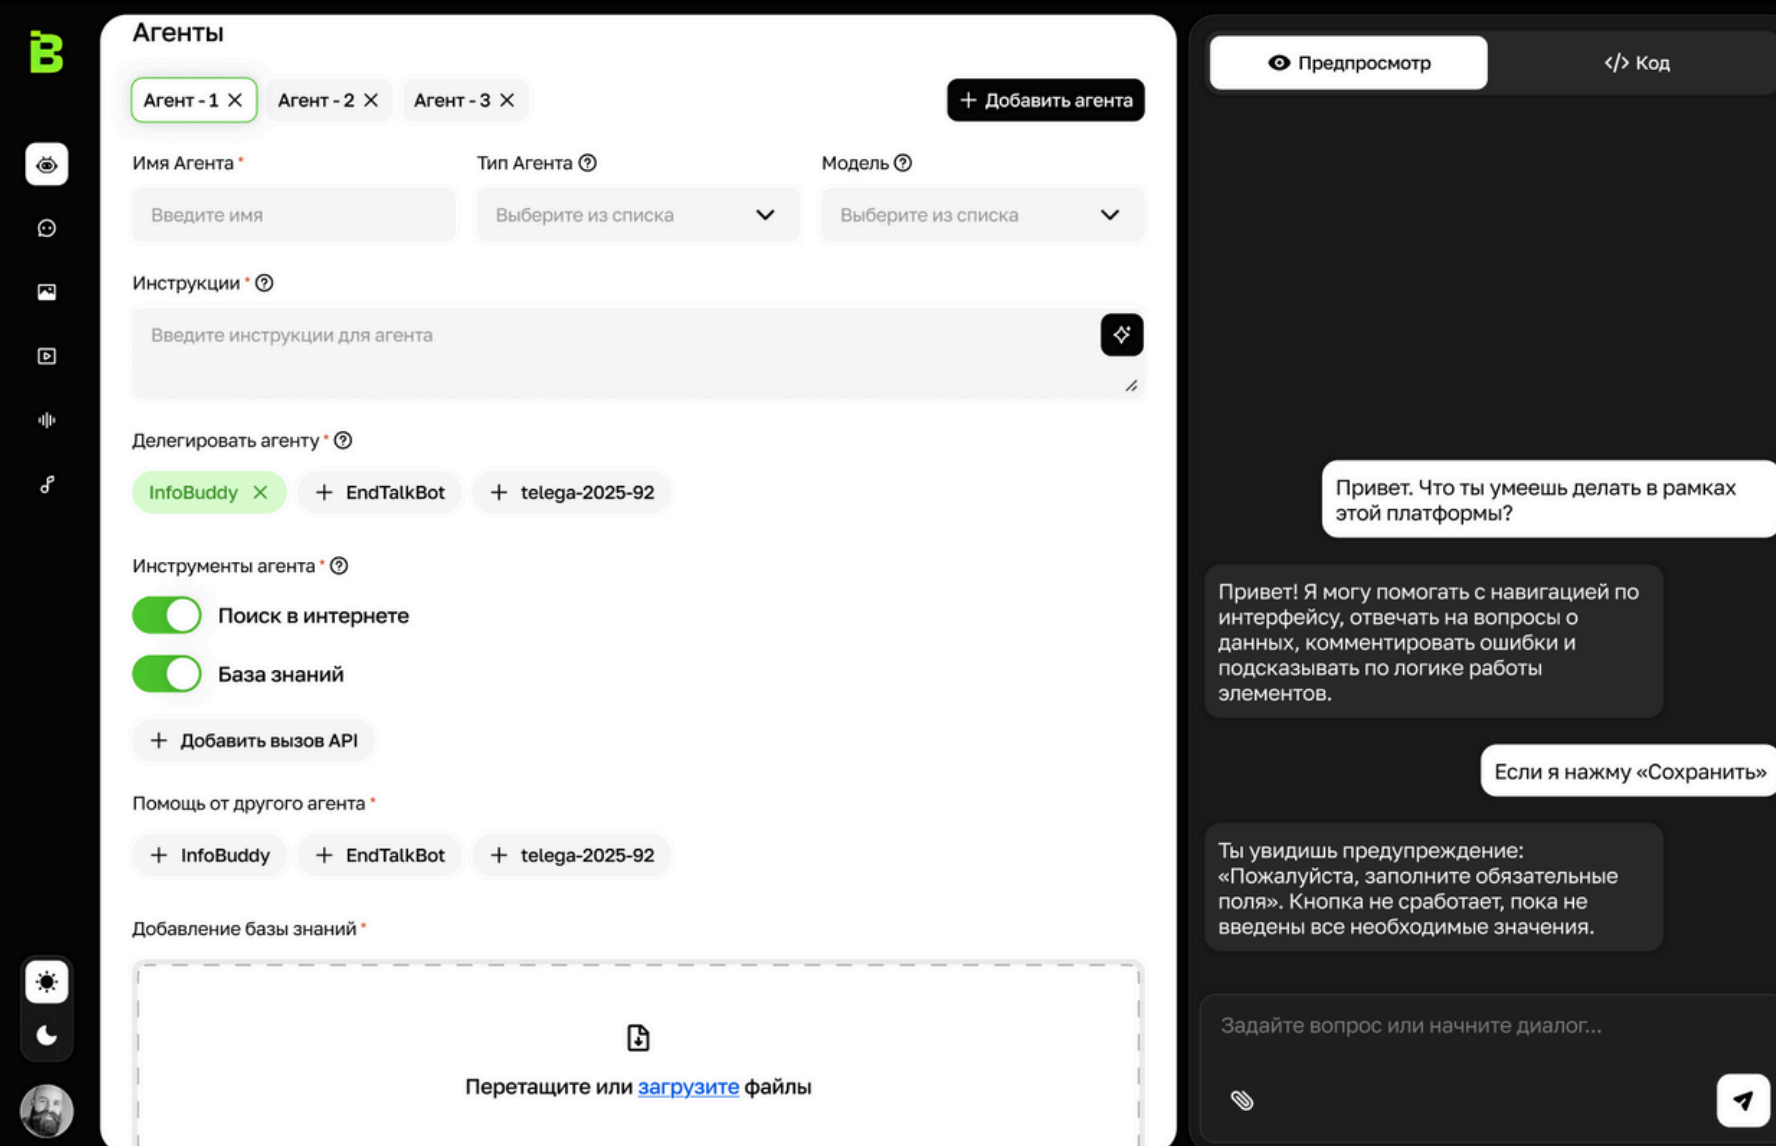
Агенты

Агент - 1 Агент - 2 Агент - 3

Добавить агента

Имя Агента *
Введите имя

Тип Агента
Выберите из списка

Модель
Выберите из списка

Инструкции *
Введите инструкции для агента

Делегировать агенту *
InfoBuddy EndTalkBot telega-2025-92

Инструменты агента *
Поиск в интернете
База знаний

Добавить вызов API

Помощь от другого агента *
InfoBuddy EndTalkBot telega-2025-92

Добавление базы знаний *

Перетащите или загрузите файлы

Предпросмотр

</> Код

Привет. Что ты умеешь делать в рамках этой платформы?

Привет! Я могу помогать с навигацией по интерфейсу, отвечать на вопросы о данных, комментировать ошибки и подсказывать по логике работы элементов.

Если я нажму «Сохранить»

Ты увидишь предупреждение: «Пожалуйста, заполните обязательные поля». Кнопка не сработает, пока не введены все необходимые значения.

Задайте вопрос или начните диалог...